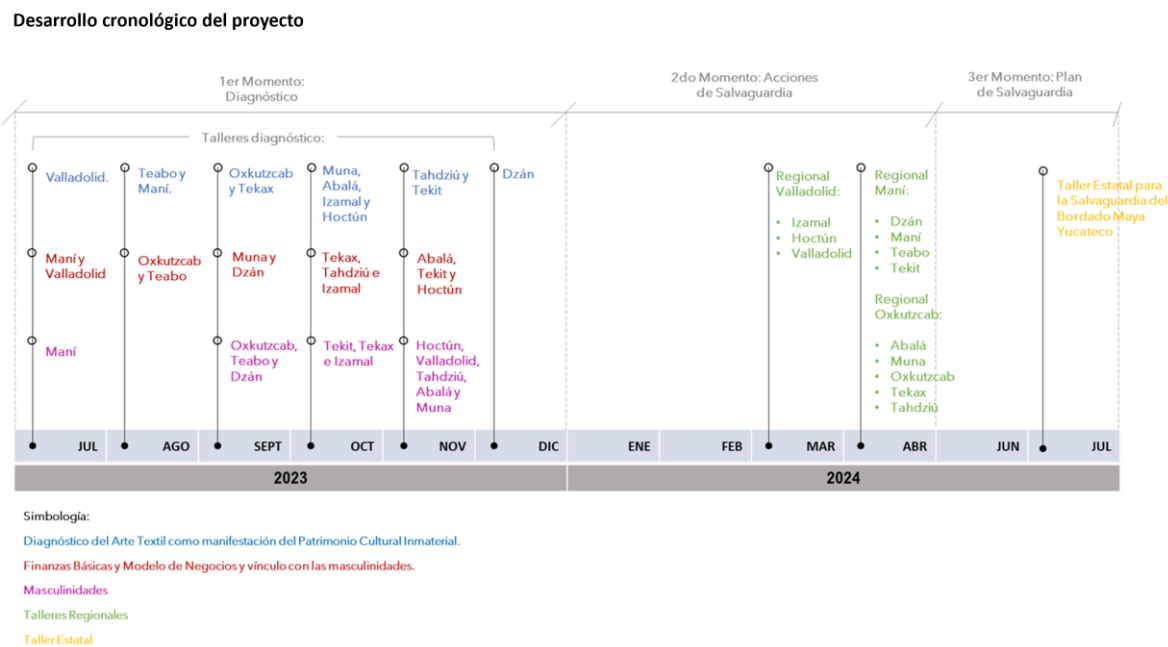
Desarrollo cronológico del proyecto

1er Momento: Diagnóstico

2do Momento: Acciones de Salvaguardia

3er Momento: Plan de Salvaguardia

Talleres diagnóstico:

Valladolid.

Maní y Valladolid

Maní

Teabo y Maní.

Oxkutzcab y Teabo

Oxkutzcab y Tekax

Muna y Dzán

Oxkutzcab, Teabo y Dzán

Muna, Abalá, Izamal y Hoctún

Tekax, Tahdziú e Izamal

Tekit, Tekax e Izamal

Tahdziú y Tekit

Abalá, Tekit y Hoctún

Hoctún, Valladolid, Tahdziú, Abalá y Muna

Dzán

Regional Valladolid:

• Izamal
• Hoctún
• Valladolid

Regional Maní:

• Dzán
• Maní
• Teabo
• Tekit

Regional Oxkutzcab:

• Abalá
• Muna
• Oxkutzcab
• Tekax
• Tahdziú

Taller Estatal para la Salvaguardia del Bordado Maya Yucateco

| JUL | AGO | SEPT | OCT | NOV | DIC | ENE | FEB | MAR | ABR | JUN | JUL |
|---|---|---|---|---|---|---|---|---|---|---|---|

2023

2024

Simbología:

Diagnóstico del Arte Textil como manifestación del Patrimonio Cultural Inmaterial.

Finanzas Básicas y Modelo de Negocios y vínculo con las masculinidades.

Masculinidades

Talleres Regionales

Taller Estatal